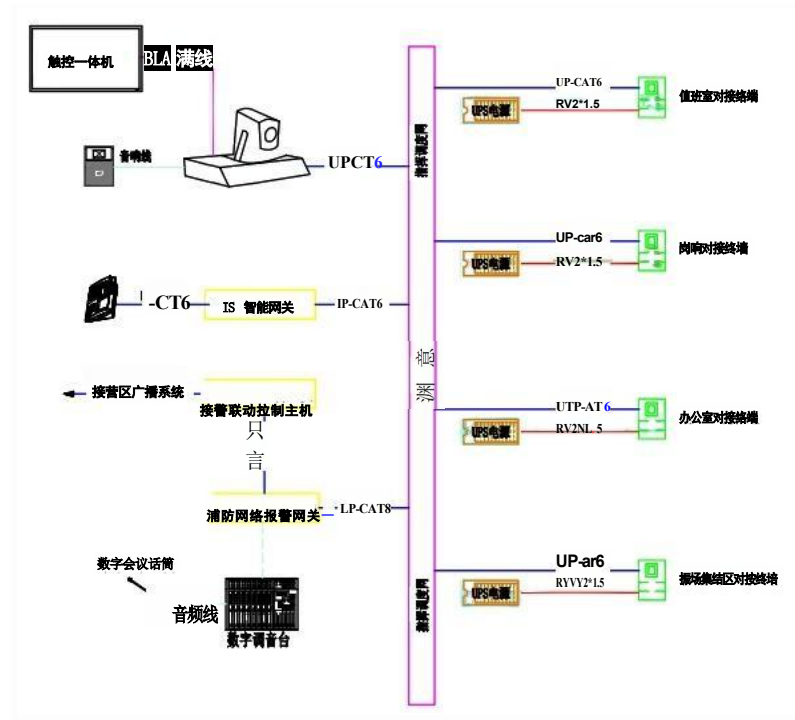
触控一体机
BLA 满线
音响线
UPCT6
UP-CAT6
UPS电源
RV2*1.5
值班室对接络墙
UP-car6
UPS电源
RV2*1.5
岗哨对接络墙
-CT6
IS 智能网关
IP-CAT6
渊
意
接营区广播系统
接警联动控制主机
只
言
UTP-AT 6
UPS电源
RV2NL 5
办公室对接络墙
浦防网络报警网关
LP-CAT8
数字会议话筒
音频线
数字调音台
UP-ar6
UPS电源
RYVY2*1.5
操场集结区对接络墙